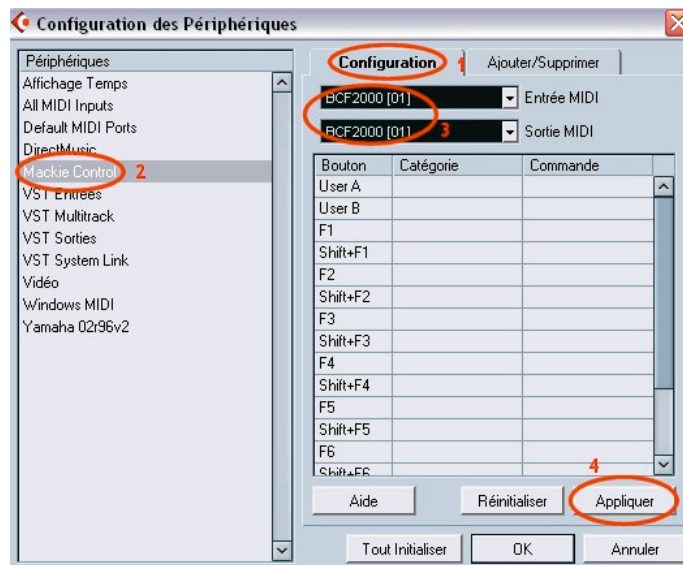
Configuration des Périphériques

Périphériques
Affichage Temps
All MIDI Inputs
Default MIDI Ports
DirectMusic
Mackie Control 2
VST Entrées
VST Multitrack
VST Sorties
VST System Link
Vidéo
Windows MIDI
Yamaha 02r96v2

Configuration 1
Ajouter/Supprimer

BCF2000 [01] Entrée MIDI
BCF2000 [01] 3 Sortie MIDI

| Bouton | Catégorie | Commande |
|---|---|---|
| User A | | |
| User B | | |
| F1 | | |
| Shift+F1 | | |
| F2 | | |
| Shift+F2 | | |
| F3 | | |
| Shift+F3 | | |
| F4 | | |
| Shift+F4 | | |
| F5 | | |
| Shift+F5 | | |
| F6 | | |
| Shift+F6 | | |

4
Aide
Réinitialiser
Appliquer

Tout Initialiser
OK
Annuler